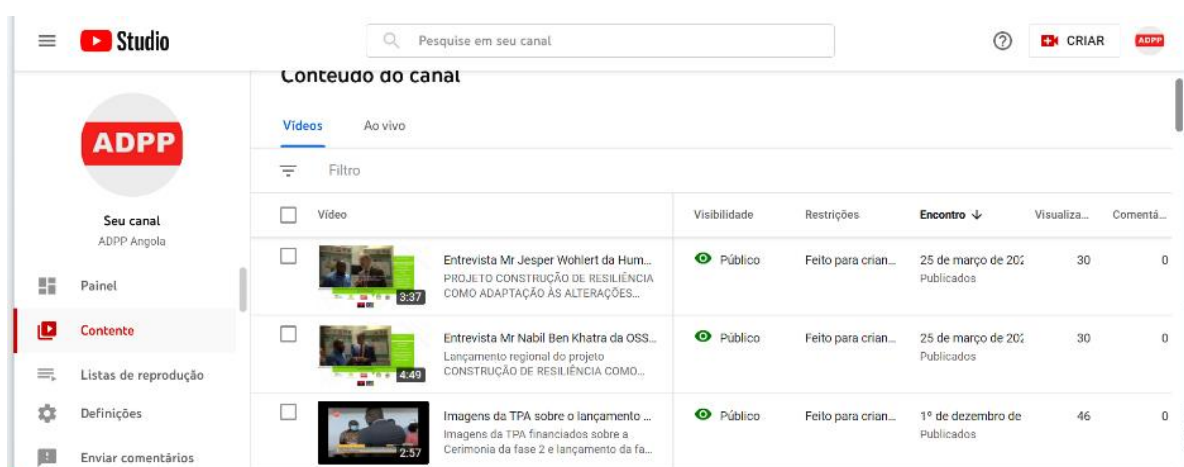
Studio

Pesquise em seu canal

CRIAR

ADPP

Conteúdo do canal

ADPP

Seu canal
ADPP Angola

Painel
Contente
Listas de reprodução
Definições
Enviar comentários

Vídeos Ao vivo

Filtro

| Vídeo | Visibilidade | Restrições | Encontro ↓ | Visualiza... | Comentá... |
|---|---|---|---|---|---|
| 3:37 Entrevista Mr Jesper Wohlert da Hum... PROJETO CONSTRUÇÃO DE RESILIÊNCIA COMO ADAPTAÇÃO ÀS ALTERAÇÕES... | Público | Feito para crian... | 25 de março de 202 Publicados | 30 | 0 |
| 4:49 Entrevista Mr Nabil Ben Khatra da OSS... Lançamento regional do projeto CONSTRUÇÃO DE RESILIÊNCIA COMO... | Público | Feito para crian... | 25 de março de 202 Publicados | 30 | 0 |
| 2:57 Imagens da TPA sobre o lançamento ... Imagens da TPA financiados sobre a Cerimonia da fase 2 e lançamento da fa... | Público | Feito para crian... | 1º de dezembro de Publicados | 46 | 0 |